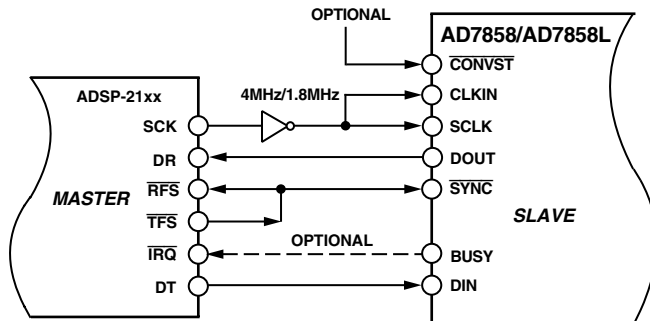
OPTIONAL

AD7858/AD7858L

$\overline{CONVST}$

CLKIN

SCLK

DOUT

$\overline{SYNC}$

SLAVE

BUSY

DIN

ADSP-21xx

SCK

DR

MASTER

$\overline{RFS}$

$\overline{TFS}$

$\overline{IRQ}$

DT

4MHz/1.8MHz

OPTIONAL